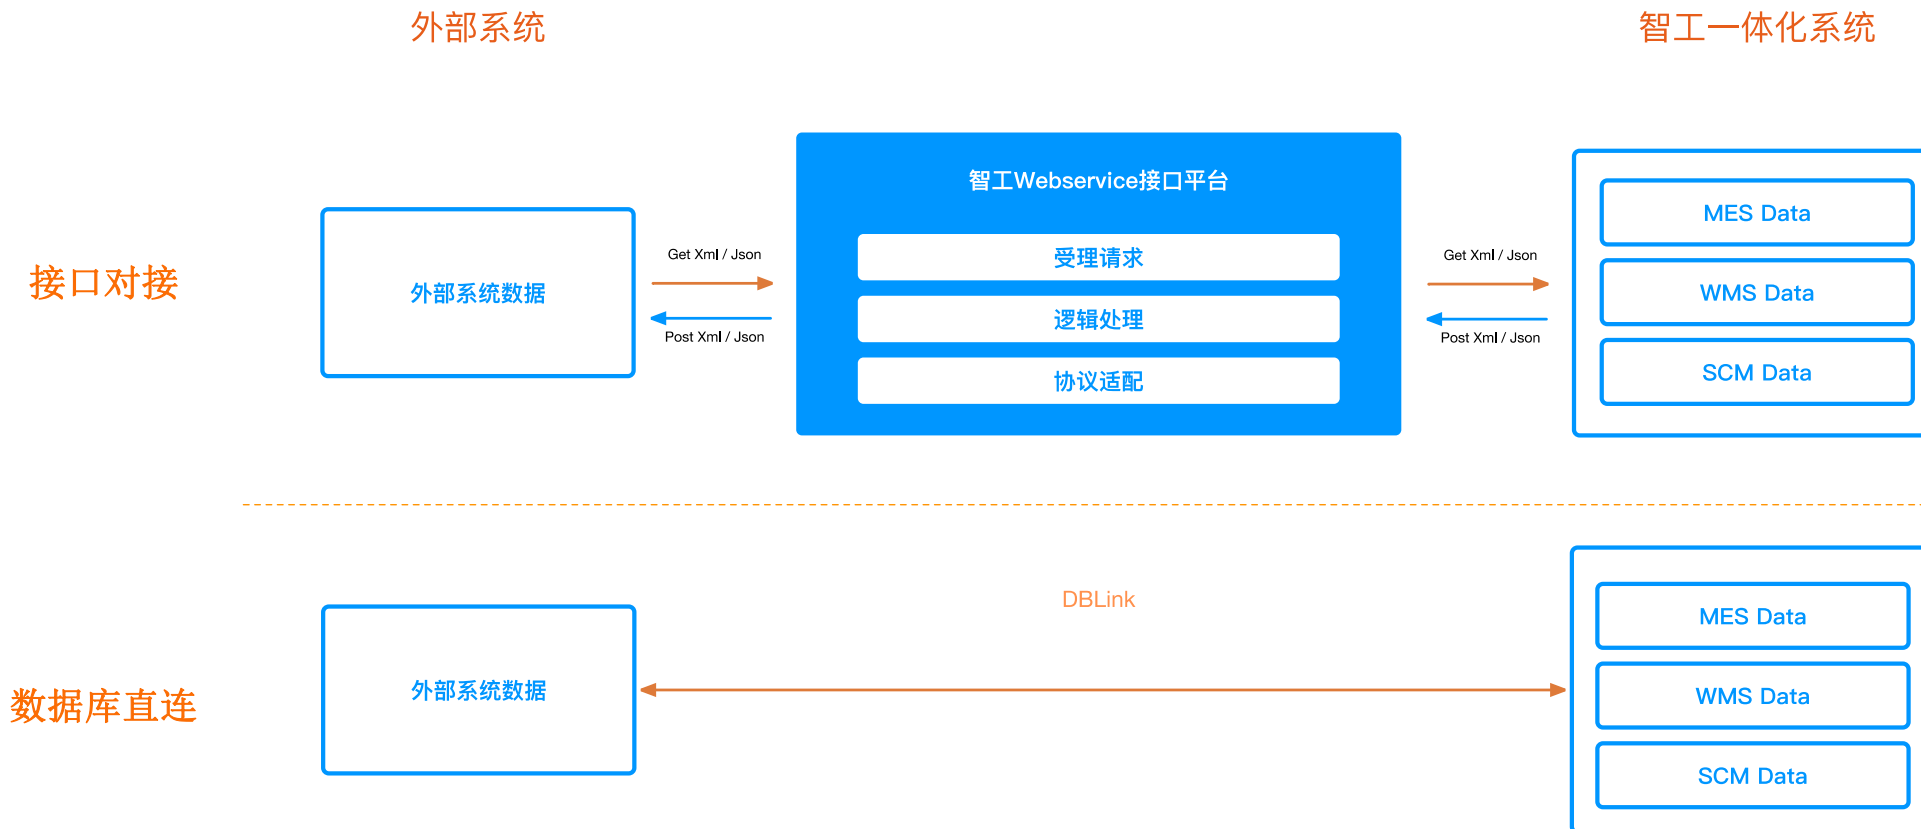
外部系统

智工一体化系统

接口对接

外部系统数据

Get Xml / Json

Post Xml / Json

智工Webservice接口平台

受理请求

逻辑处理

协议适配

Get Xml / Json

Post Xml / Json

MES Data

WMS Data

SCM Data

数据库直连

外部系统数据

DBLink

MES Data

WMS Data

SCM Data